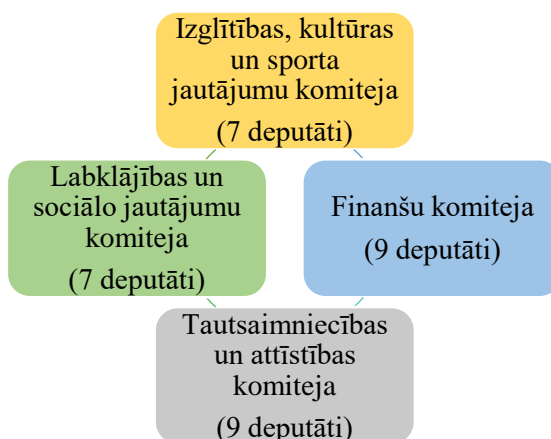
Izglītības, kultūras un sporta jautājumu komiteja
(7 deputāti)

Labklājības un sociālo jautājumu komiteja
(7 deputāti)

Finanšu komiteja
(9 deputāti)

Tautsaimniecības un attīstības komiteja
(9 deputāti)